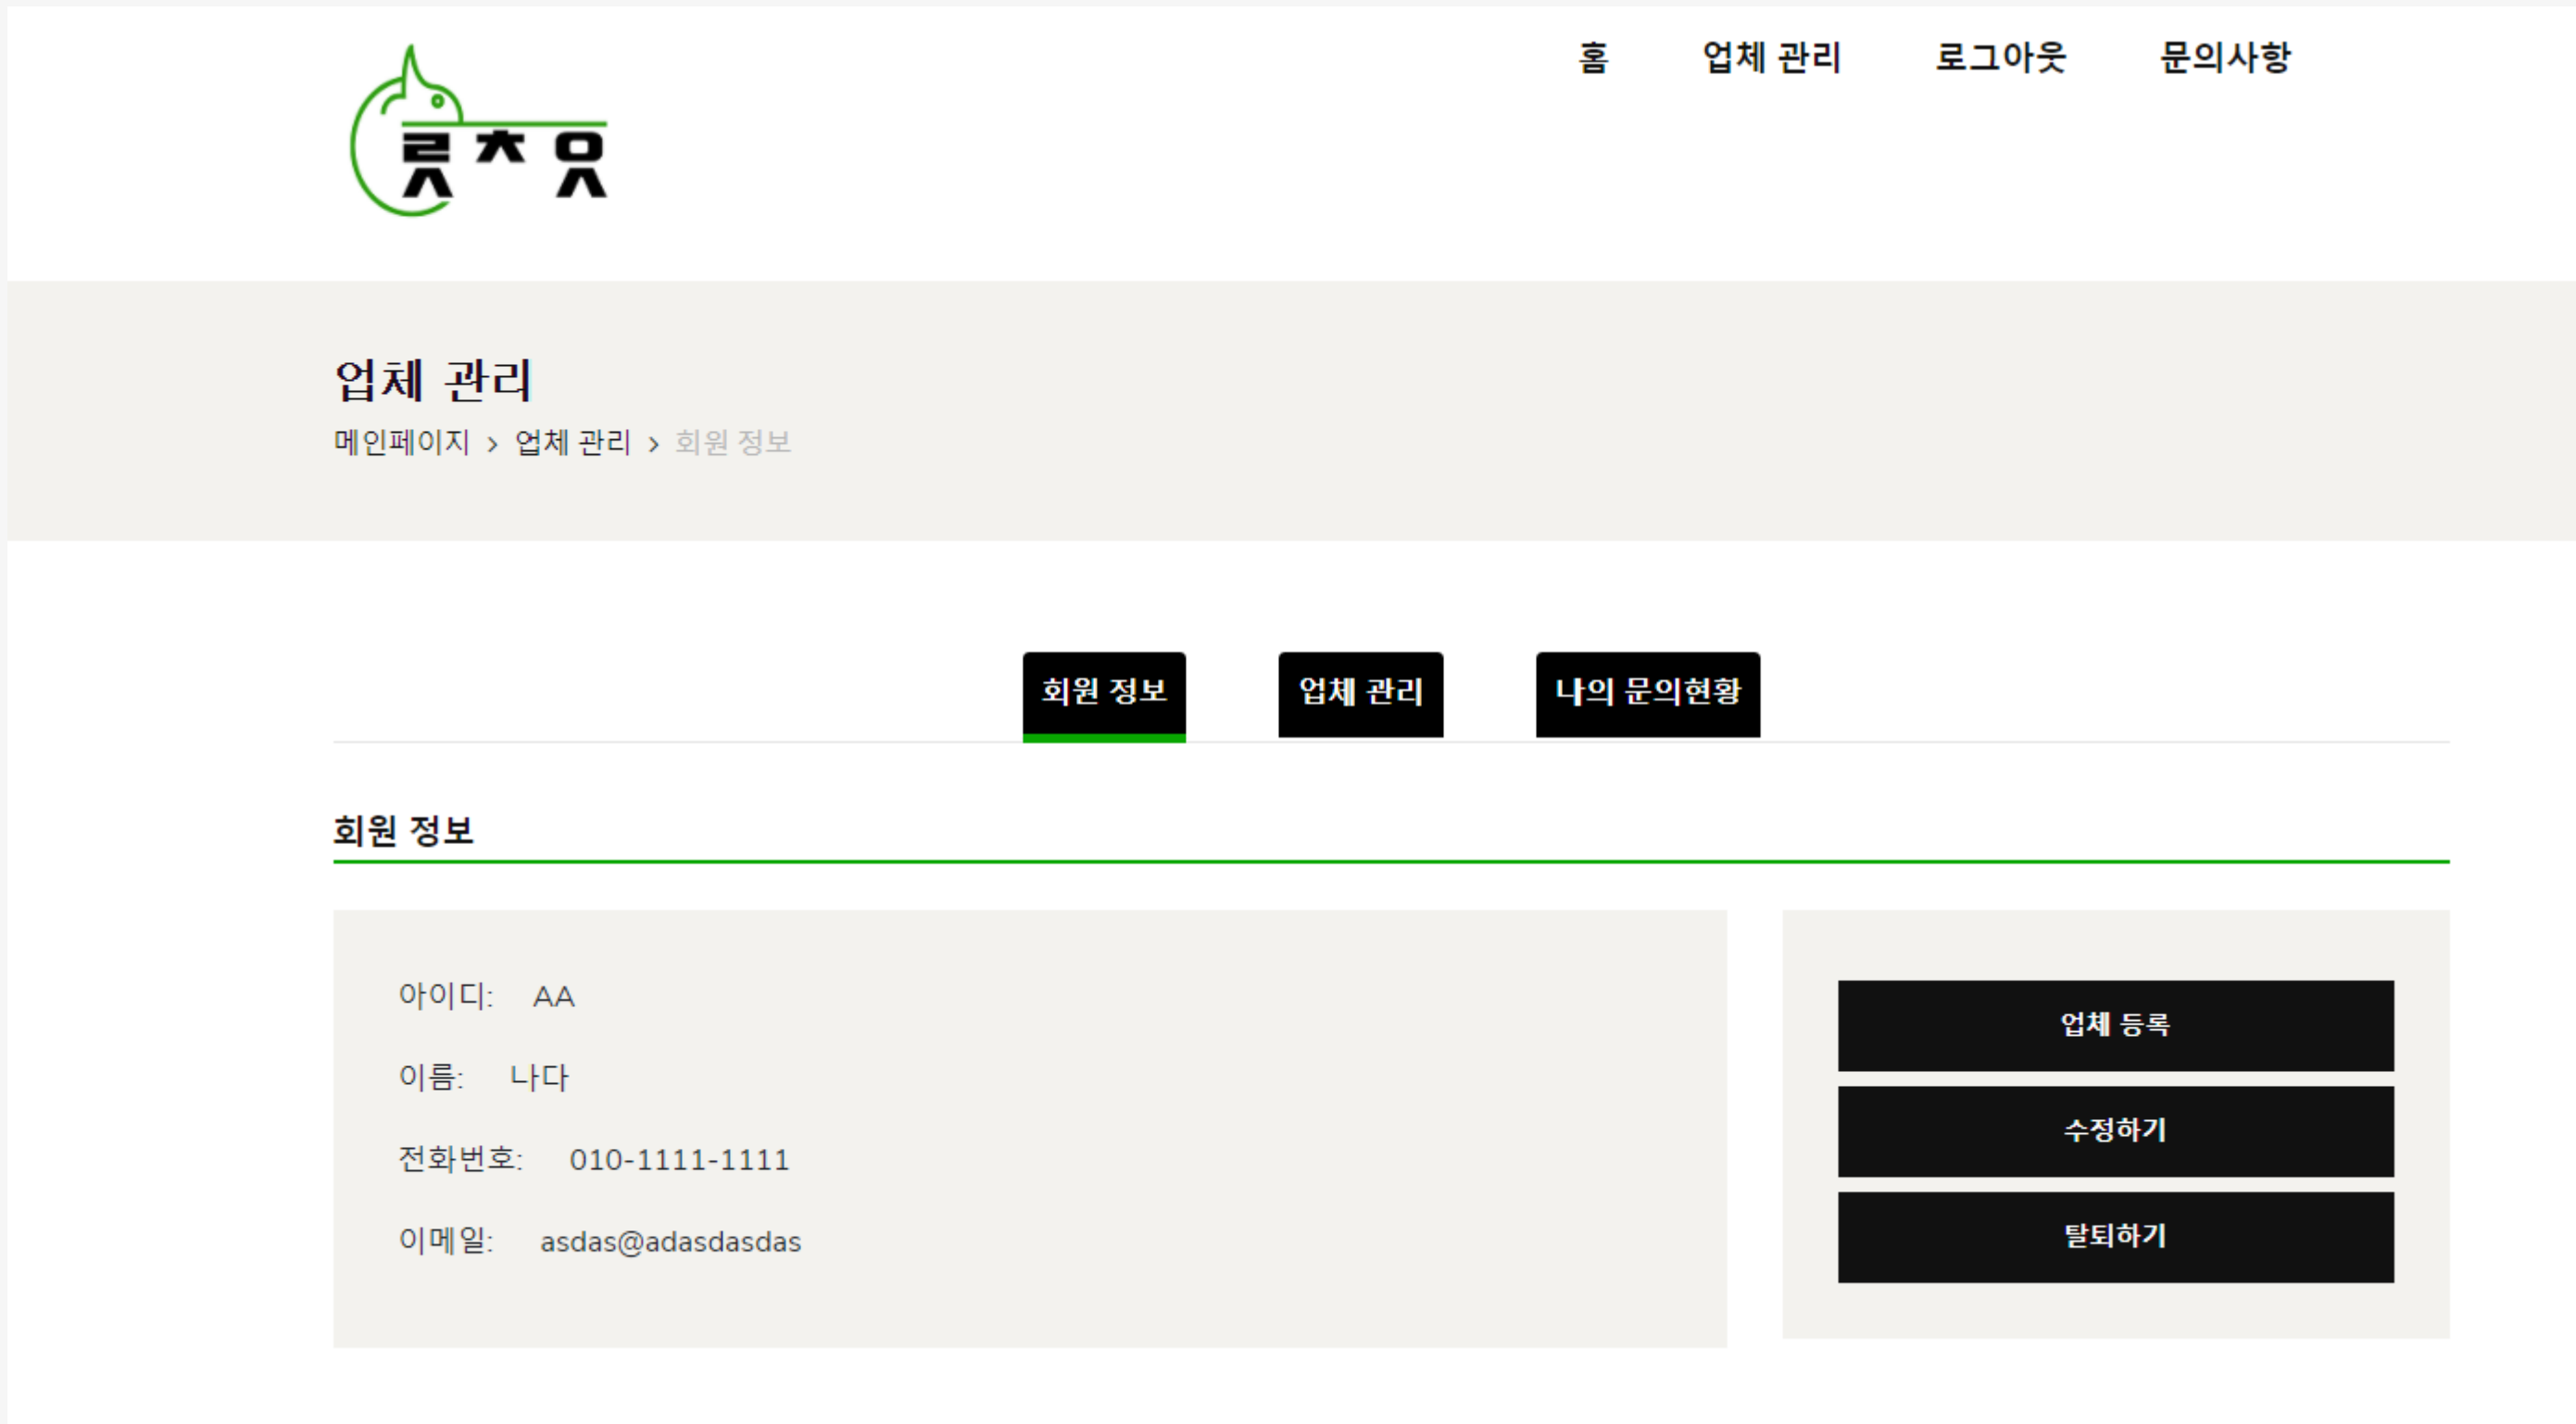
롯ㅊ웃

홈 업체 관리 로그아웃 문의사항

업체 관리

메인페이지 › 업체 관리 › 회원 정보

회원 정보 업체 관리 나의 문의현황

회원 정보

아이디: AA

이름: 나다

전화번호: 010-1111-1111

이메일: asdas@adasdasdas

업체 등록

수정하기

탈퇴하기